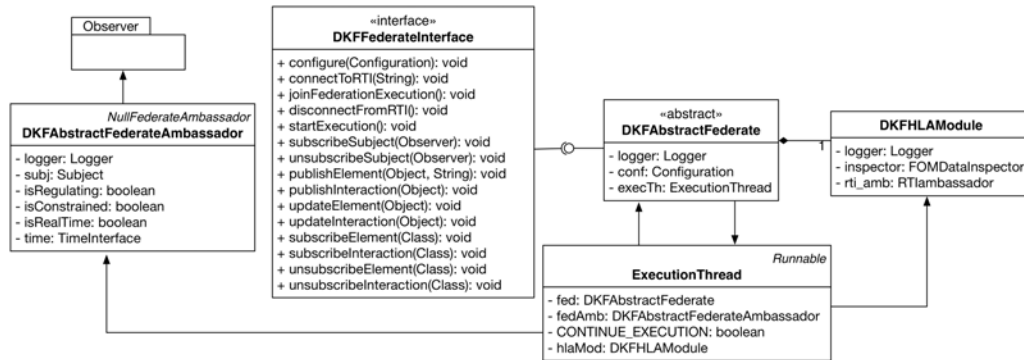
Observer

NullFederateAmbassador
DKFAbstractFederateAmbassador

- logger: Logger
- subj: Subject
- isRegulating: boolean
- isConstrained: boolean
- isRealTime: boolean
- time: TimeInterface

«interface»
DKFFederateInterface

+ configure(Configuration): void
+ connectToRTI(String): void
+ joinFederationExecution(): void
+ disconnectFromRTI(): void
+ startExecution(): void
+ subscribeSubject(Observer): void
+ unsubscribeSubject(Observer): void
+ publishElement(Object, String): void
+ publishInteraction(Object): void
+ updateElement(Object): void
+ updateInteraction(Object): void
+ subscribeElement(Class): void
+ subscribeInteraction(Class): void
+ unsubscribeElement(Class): void
+ unsubscribeInteraction(Class): void

«abstract»
DKFAbstractFederate

- logger: Logger
- conf: Configuration
- execTh: ExecutionThread

1

DKFHLAModule

- logger: Logger
- inspector: FOMDataInspector
- rti_amb: RTIambassador

Runnable
ExecutionThread

- fed: DKFAbstractFederate
- fedAmb: DKFAbstractFederateAmbassador
- CONTINUE_EXECUTION: boolean
- hlaMod: DKFHLAModule